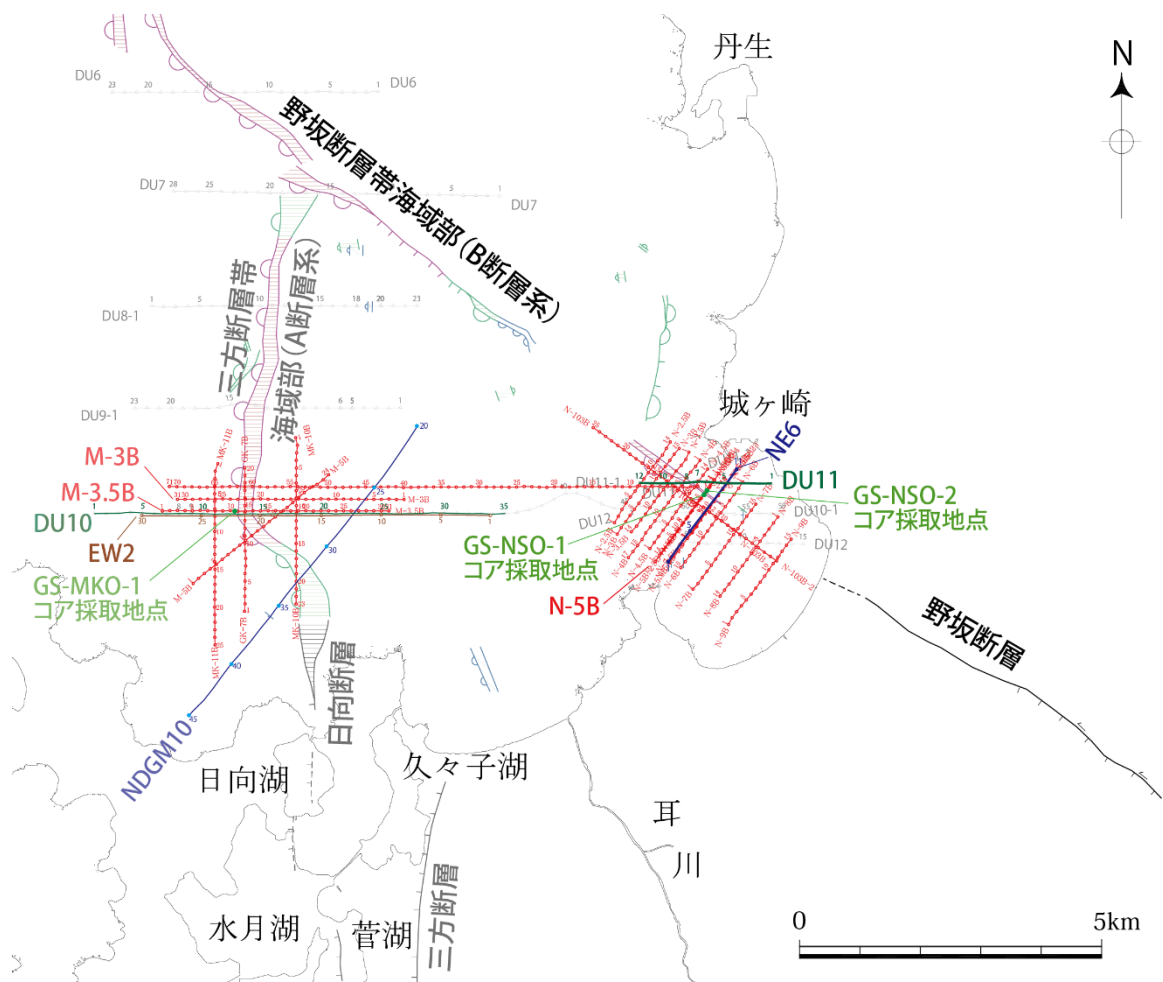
丹生

N

DU6 23 20 15 10 5 1 DU6

野坂断層帯海域部(B断層系)

DU7 28 25 20 15 10 5 1 DU7

三方断層帯

海域部(A断層系)

DU8-1 1 5 10 15 18 20 23

DU9-1 23 20 15 6 5 1

城ヶ崎

M-3B

M-3.5B

DU10

EW2

GS-MKO-1
コア採取地点

NE6

DU11

GS-NSO-2
コア採取地点

DU11-1

DU10-1

DU12

DU12

GS-NSO-1
コア採取地点

N-5B

野坂断層

日向断層

NDGM10

日向湖

久々子湖

耳

川

水月湖

菅湖

三方断層

0

5km